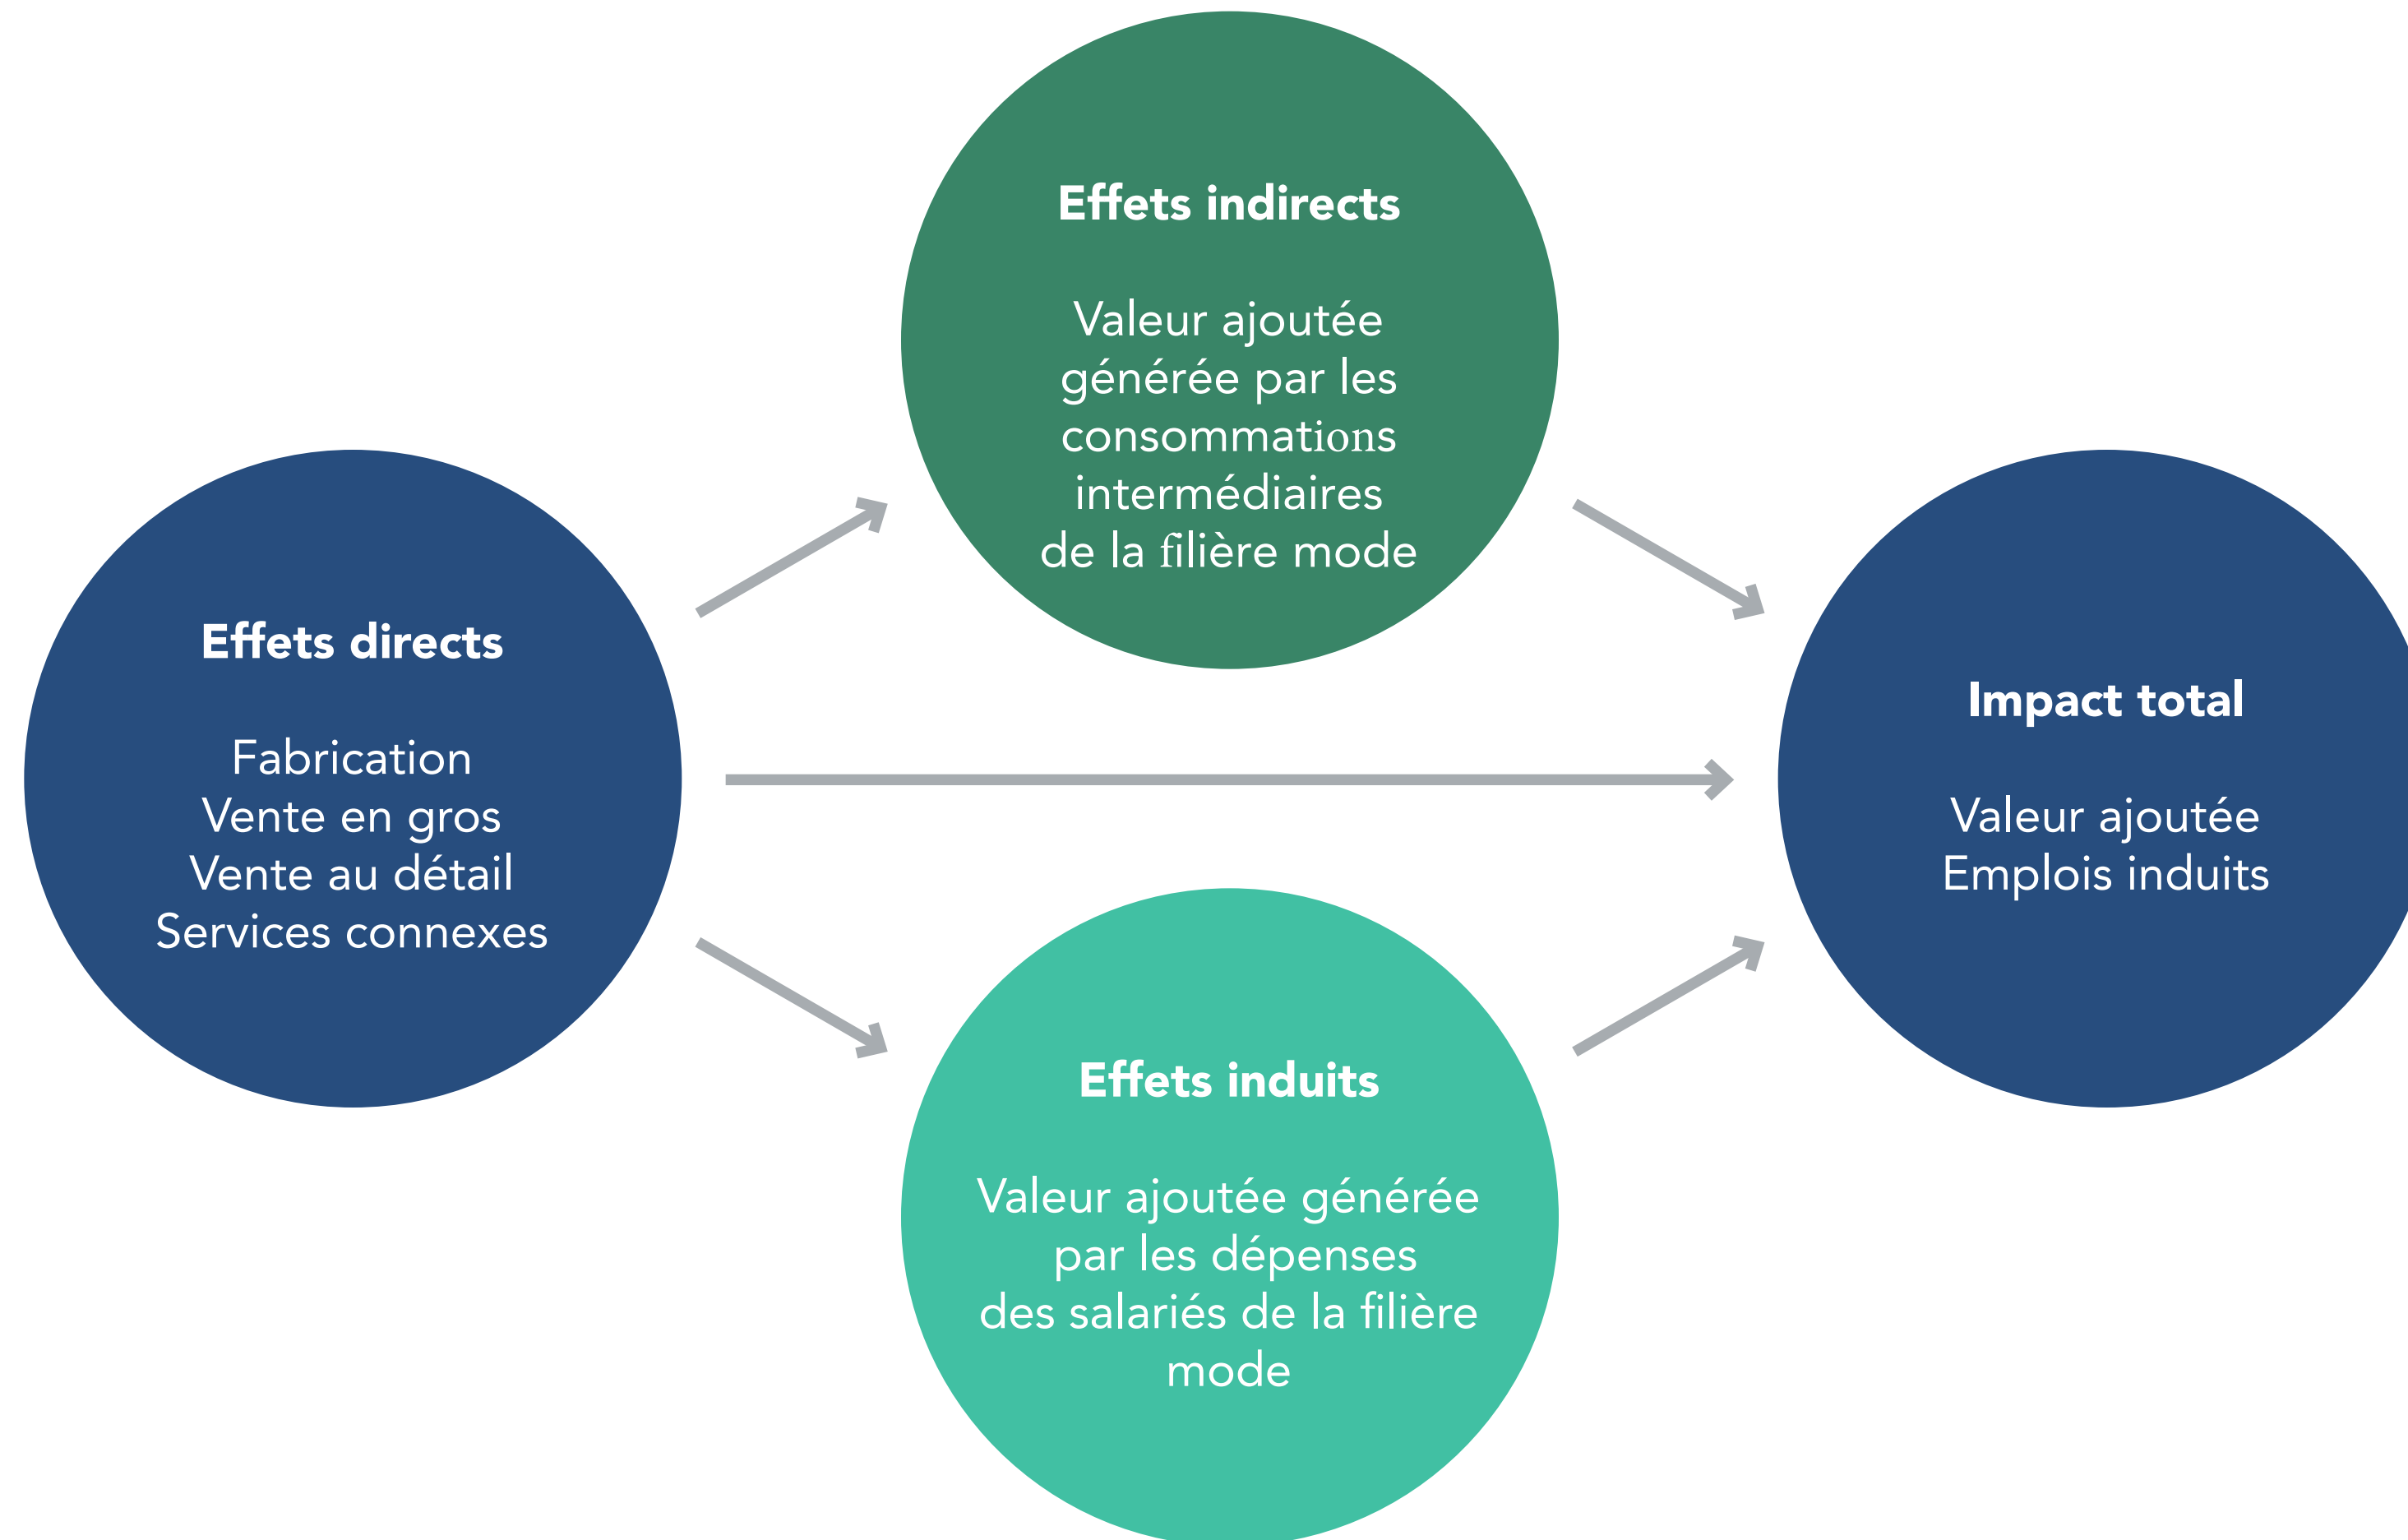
Effets indirects

Valeur ajoutée générée par les consommations intermédiaires de la filière mode

Effets directs

Fabrication
Vente en gros
Vente au détail
Services connexes

Impact total

Valeur ajoutée
Emplois induits

Effets induits

Valeur ajoutée générée par les dépenses des salariés de la filière mode